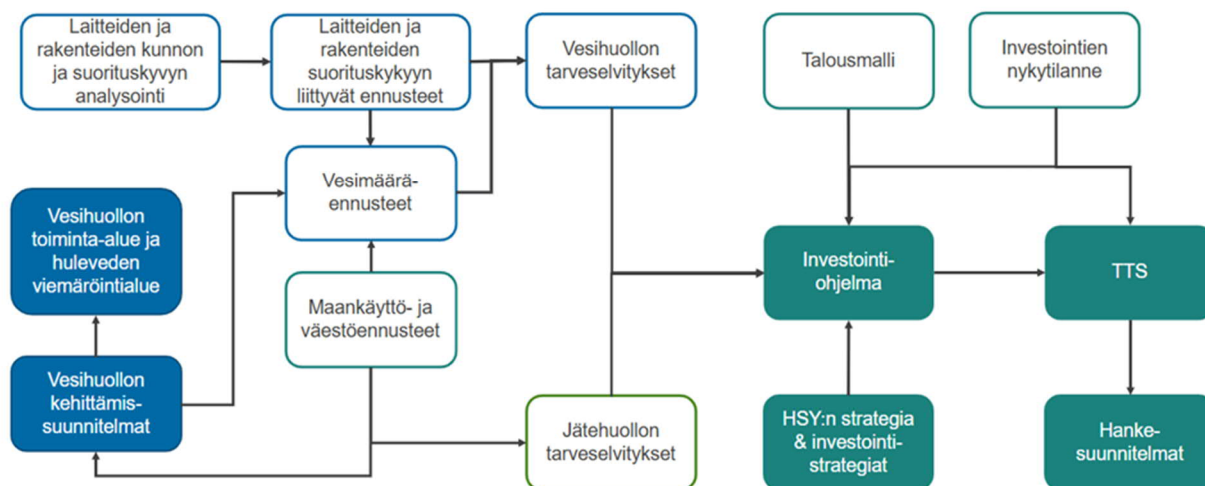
Laitteiden ja rakenteiden kunnon ja suorituskyvyn analysointi

Laitteiden ja rakenteiden suorituskykyyn liittyvät ennusteet

Vesihuollon tarveselvitykset

Talousmalli

Investointien nykytilanne

Vesimäärä-ennusteet

Vesihuollon toiminta-alue ja huleveden viemäröintialue

Investointi-ohjelma

TTS

Maankäyttö- ja väestöennusteet

Vesihuollon kehittämis-suunnitelmat

Jätehuollon tarveselvitykset

HSY:n strategia & investointi-strategiat

Hanke-suunnitelmat